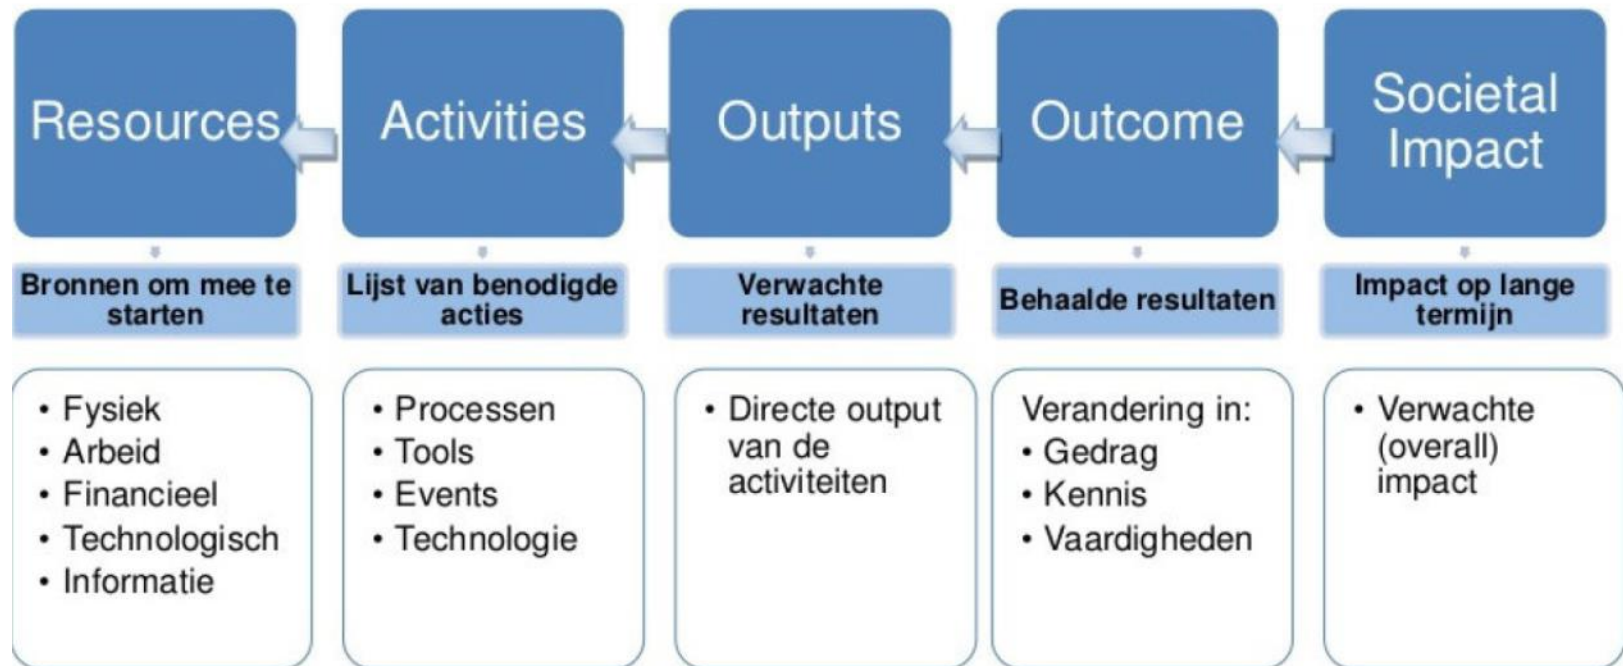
Resources

Bronnen om mee te starten

- Fysiek
- Arbeid
- Financieel
- Technologisch
- Informatie

Activities

Lijst van benodigde acties

- Processen
- Tools
- Events
- Technologie

Outputs

Verwachte resultaten

- Directe output van de activiteiten

Outcome

Behaalde resultaten

Verandering in:
- Gedrag
- Kennis
- Vaardigheden

Societal Impact

Impact op lange termijn

- Verwachte (overall) impact